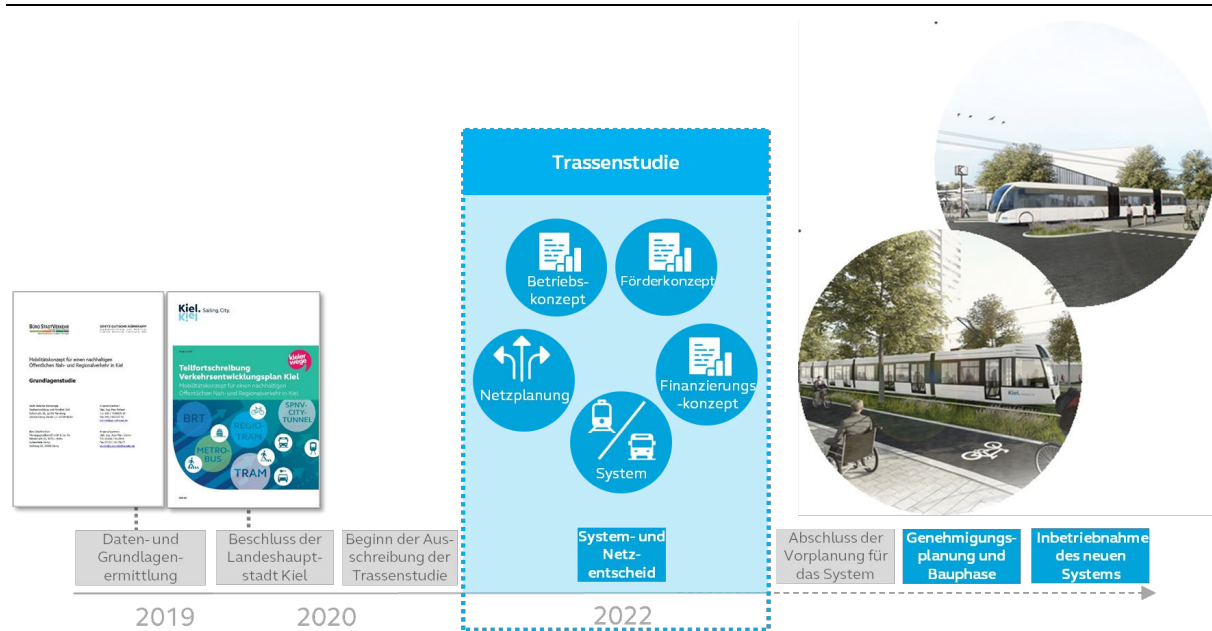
Trassenstudie

Betriebs-konzept

Förderkonzept

Netzplanung

Finanzierungs-konzept

System

BÜRO STADTVERKEHR

Mobilitätskonzept für einen nachhaltigen Öffentlichen Nah- und Regionalverkehr in Kiel

Grundlagenstudie

Kiel. Sailing. City.

kieler wege

Teilfortschreibung Verkehrsentwicklungsplan Kiel

Mobilitätskonzept für einen nachhaltigen Öffentlichen Nah- und Regionalverkehr in Kiel

BRT

REGIO-TRAM

SPNV-CITY-TUNNEL

METRO-BUS

TRAM

Daten- und Grundlagen-ermittlung

Beschluss der Landeshaupt-stadt Kiel

Beginn der Aus-schreibung der Trassenstudie

System- und Netz-entscheid

Abschluss der Vorplanung für das System

Genehmigungs-planung und Bauphase

Inbetriebnahme des neuen Systems

2019

2020

2022